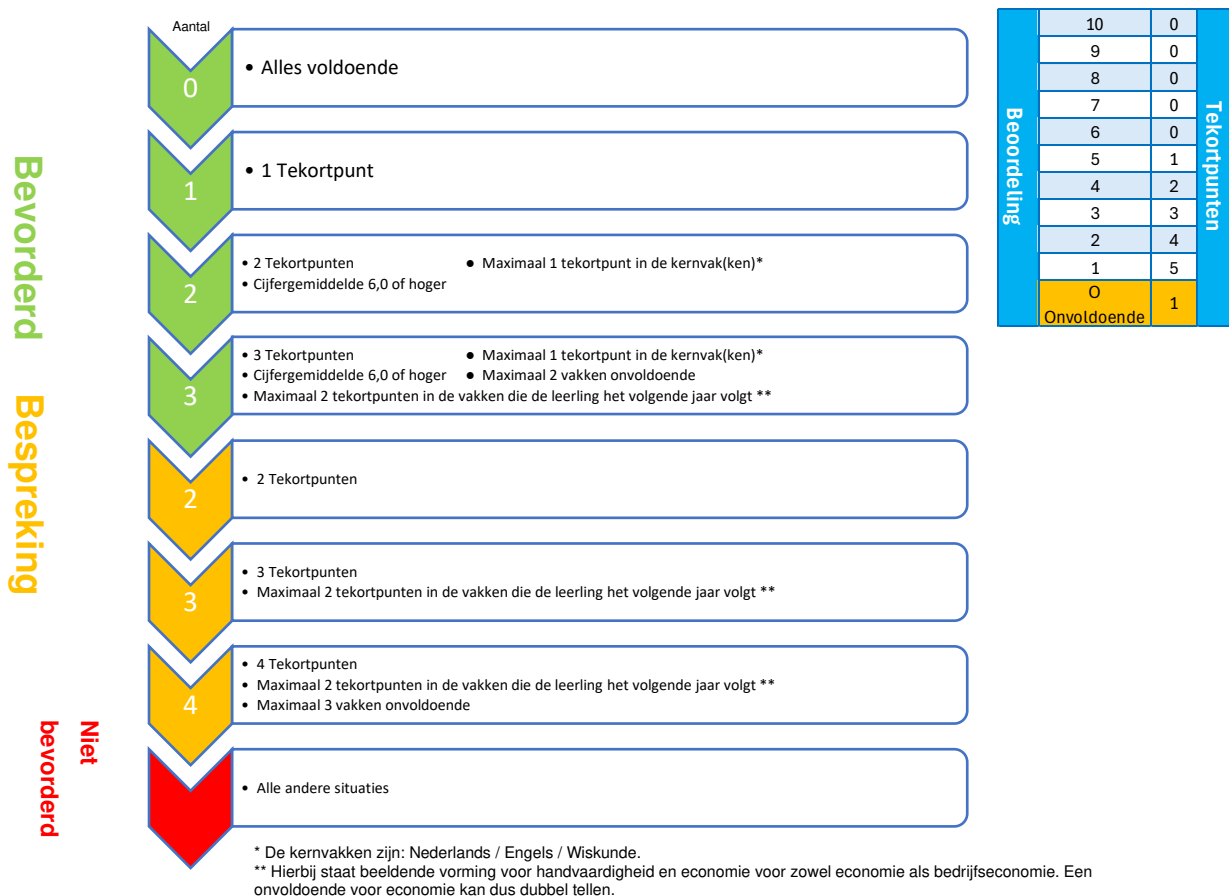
Bevorderd

Bespreking

Niet bevorderd

Aantal

0
• Alles voldoende

1
• 1 Tekortpunt

2
• 2 Tekortpunten
• Cijfergemiddelde 6,0 of hoger
• Maximaal 1 tekortpunt in de kernvak(ken)*

3
• 3 Tekortpunten
• Cijfergemiddelde 6,0 of hoger
• Maximaal 1 tekortpunt in de kernvak(ken)*
• Maximaal 2 vakken onvoldoende
• Maximaal 2 tekortpunten in de vakken die de leerling het volgende jaar volgt **

2
• 2 Tekortpunten

3
• 3 Tekortpunten
• Maximaal 2 tekortpunten in de vakken die de leerling het volgende jaar volgt **

4
• 4 Tekortpunten
• Maximaal 2 tekortpunten in de vakken die de leerling het volgende jaar volgt **
• Maximaal 3 vakken onvoldoende

• Alle andere situaties

* De kernvakken zijn: Nederlands / Engels / Wiskunde.
** Hierbij staat beeldende vorming voor handvaardigheid en economie voor zowel economie als bedrijfseconomie. Een onvoldoende voor economie kan dus dubbel tellen.

| Beoordeling | Tekortpunten |
|---|---|
| 10 | 0 |
| 9 | 0 |
| 8 | 0 |
| 7 | 0 |
| 6 | 0 |
| 5 | 1 |
| 4 | 2 |
| 3 | 3 |
| 2 | 4 |
| 1 | 5 |
| O Onvoldoende | 1 |